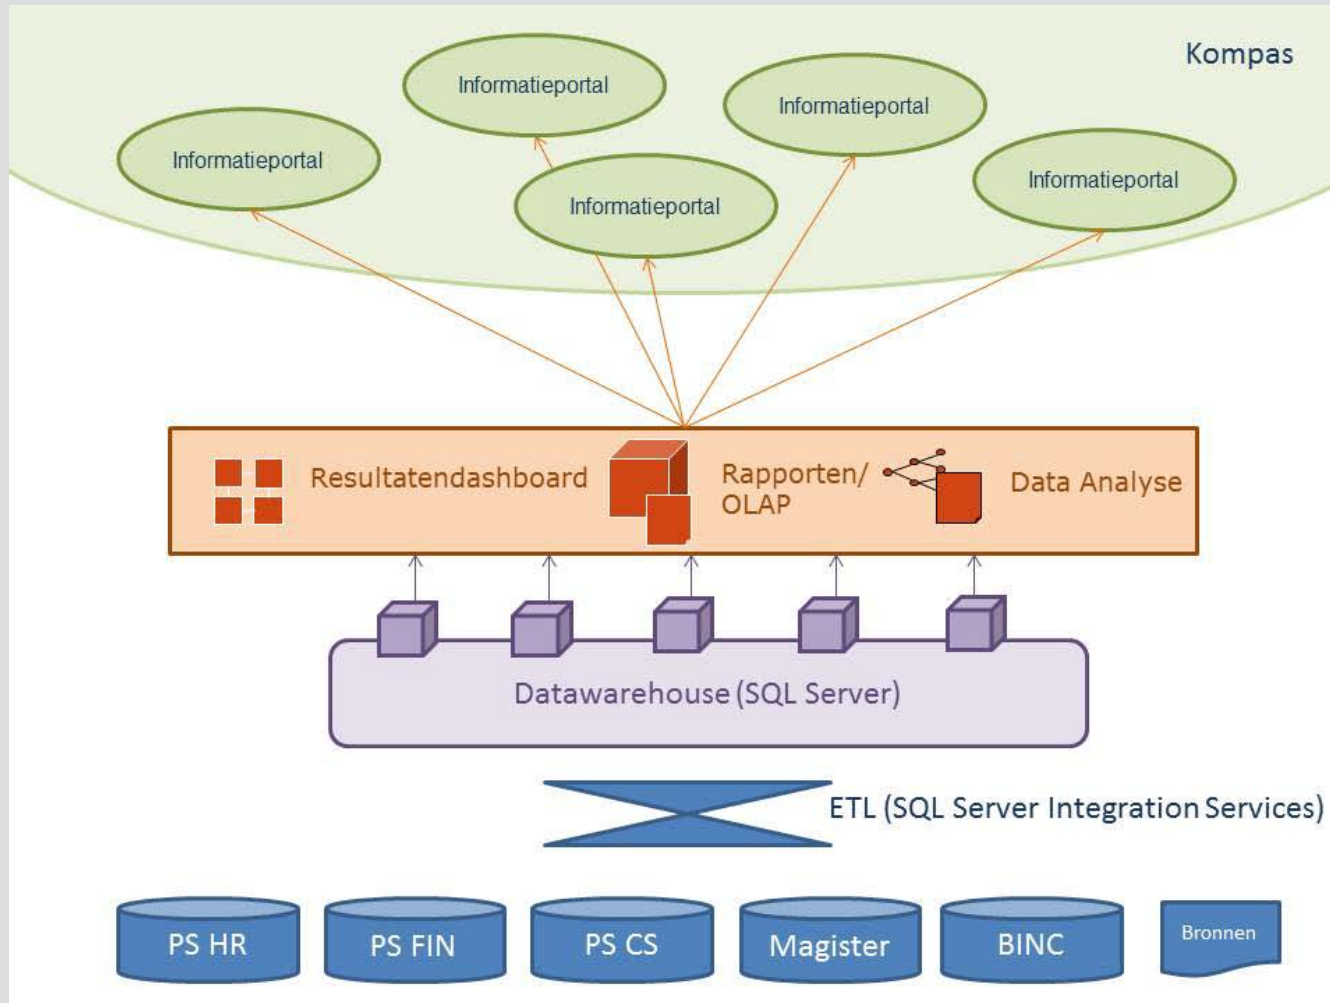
Kompas

Informatieportal

Informatieportal

Informatieportal

Informatieportal

Informatieportal

Resultatendashboard

Rapporten/ OLAP

Data Analyse

Datawarehouse (SQL Server)

ETL (SQL Server Integration Services)

PS HR

PS FIN

PS CS

Magister

BINC

Bronnen